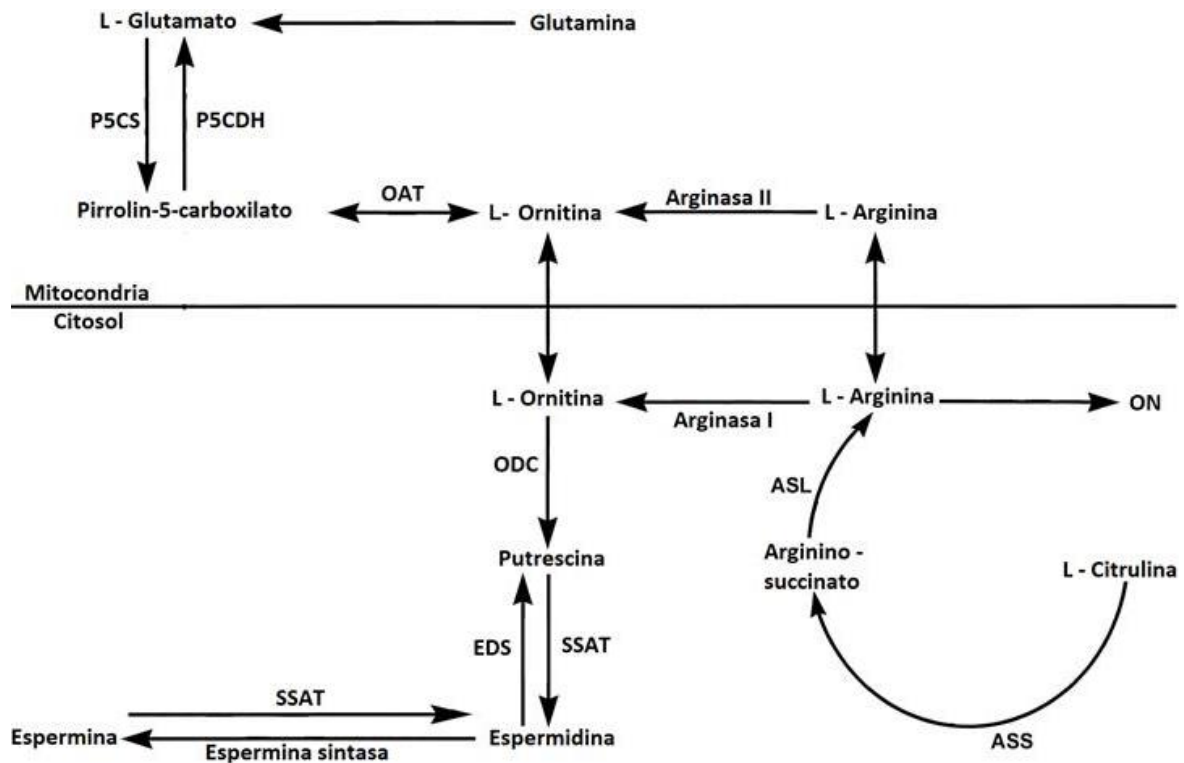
L - Glutamato

Glutamina

P5CS

P5CDH

Pirrolin-5-carboxilato

OAT

L- Ornitina

Arginasa II

L - Arginina

Mitocondria

Citosol

L - Ornitina

Arginasa I

L - Arginina

ON

ODC

ASL

Putrescina

Arginino - succinato

L - Citrulina

EDS

SSAT

SSAT

Espermina

Espermina sintasa

Espermidina

ASS